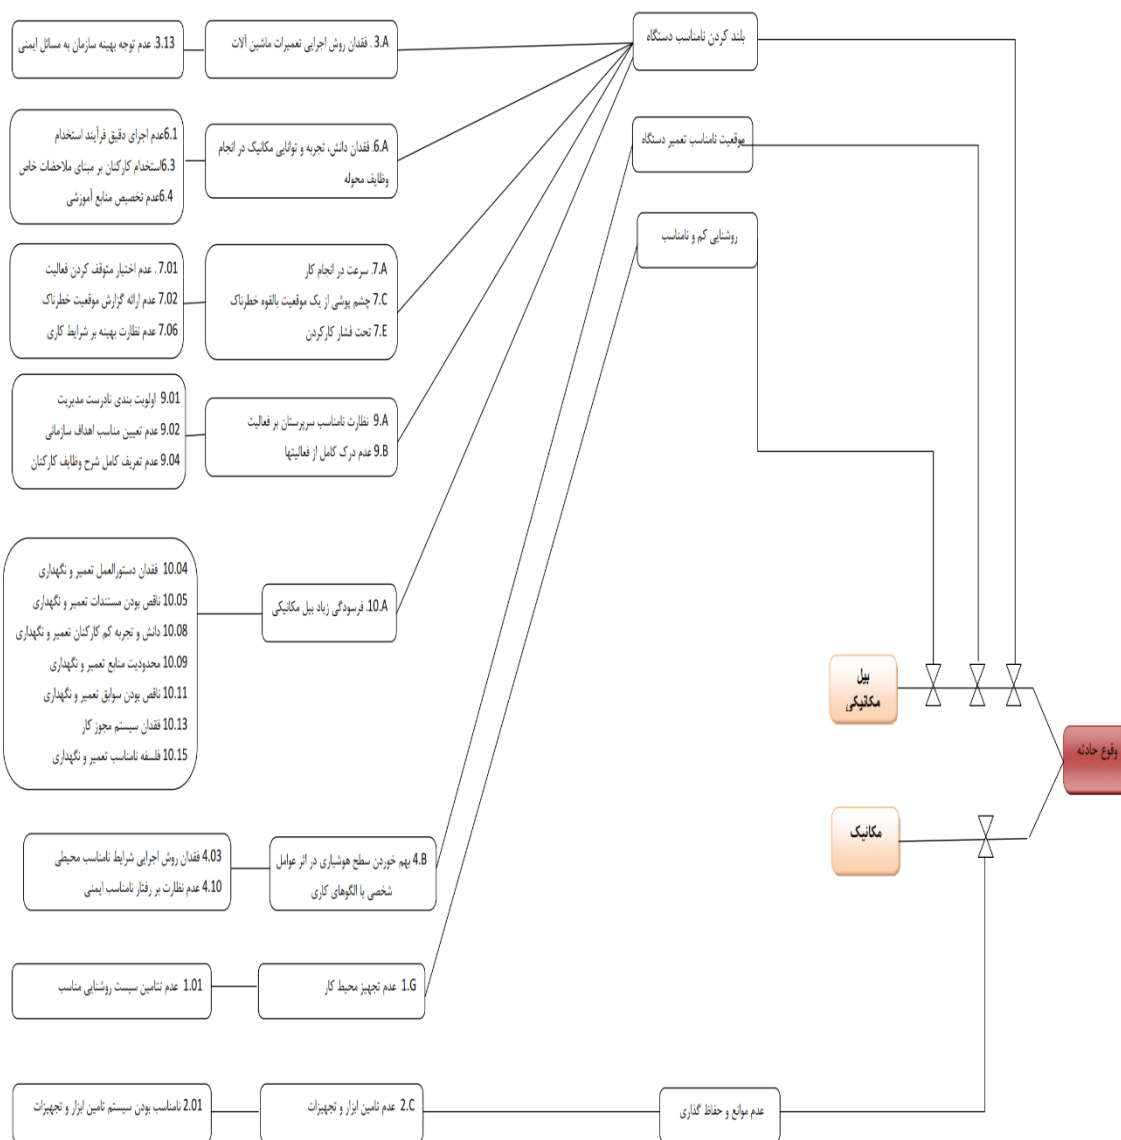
بلند کردن نامناسب دستگاه

موقعیت نامناسب تعمیر دستگاه

روشنایی کم و نامناسب

3.A . فقدان روش اجرایی تعمیرات ماشین آلات

3.13 عدم توجه بهینه سازمان به مسائل ایمنی

6.A فقدان دانش، تجربه و توانایی مکانیک در انجام وظایف محوله

6.1عدم اجرای دقیق فرآیند استخدام
6.3استخدام کارکنان بر مبنای ملاحضات خاص
6.4عدم تخصیص منابع آموزشی

7.A سرعت در انجام کار
7.C چشم پوشی از یک موقعیت بالقوه خطرناک
7.E تحت فشار کارکردن

7.01 . عدم اختیار متوقف کردن فعالیت
7.02 عدم ارائه گزارش موقعیت خطرناک
7.06 عدم نظارت بهینه بر شرایط کاری

9.A نظارت نامناسب سرپرستان بر فعالیت
9.B عدم درک کامل از فعالیتها

9.01 اولویت بندی نادرست مدیریت
9.02 عدم تعیین مناسب اهداف سازمانی
9.04 عدم تعریف کامل شرح وظایف کارکنان

10.A فرسودگی زیاد بیل مکانیکی

10.04 فقدان دستورالعمل تعمیر و نگهداری
10.05 ناقص بودن مستندات تعمیر و نگهداری
10.08 دانش و تجربه کم کارکنان تعمیر و نگهداری
10.09 محدودیت منابع تعمیر و نگهداری
10.11 ناقص بودن سوابق تعمیر و نگهداری
10.13 فقدان سیستم مجوز کار
10.15 فلسفه نامناسب تعمیر و نگهداری

بیل مکانیکی

وقوع حادثه

مکانیک

4.B بهم خوردن سطح هوشیاری در اثر عوامل شخصی یا الگوهای کاری

4.03 فقدان روش اجرایی شرایط نامناسب محیطی
4.10 عدم نظارت بر رفتار نامناسب ایمنی

1.G عدم تجهیز محیط کار

1.01 عدم تامین سیست روشنایی مناسب

2.C عدم تامین ابزار و تجهیزات

2.01 نامناسب بودن سیستم تامین ابزار و تجهیزات

عدم موانع و حفاظ گذاری